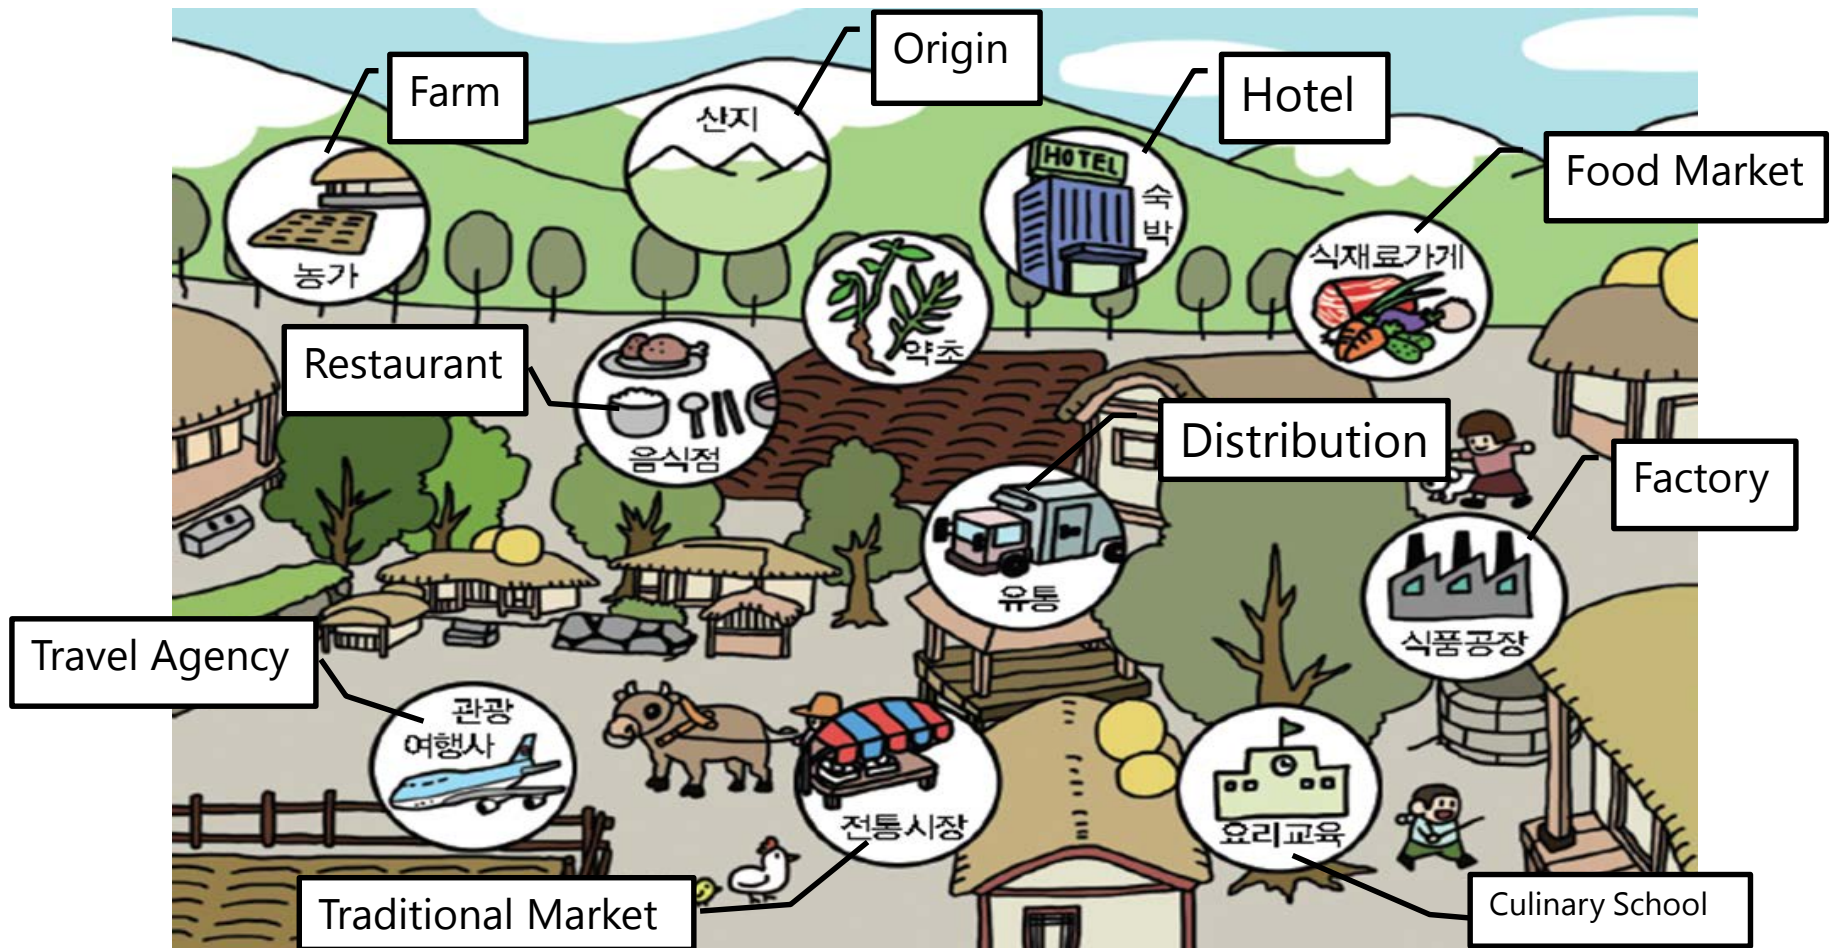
Farm

Origin

Hotel

Food Market

산지

HOTEL

숙박

농가

식재료가게

약초

Restaurant

음식점

Distribution

Factory

유통

식품공장

Travel Agency

관광 여행사

전통시장

요리교육

Traditional Market

Culinary School